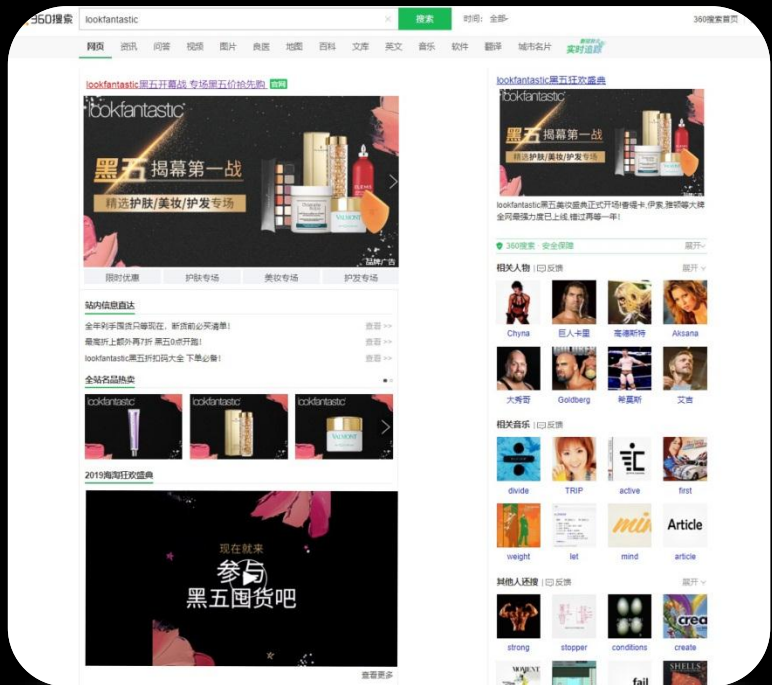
360搜索 lookfantastic × 搜索 时间：全部 360搜索首页

网页 资讯 问答 视频 图片 良医 地图 百科 文库 英文 音乐 软件 翻译 城市名片 实时追踪

lookfantastic黑五开幕战 专场黑五价抢先购 官网

lookfantastic

黑五 揭幕第一战

精选护肤/美妆/护发专场

品牌广告

限时优惠 护肤专场 美妆专场 护发专场

站内信息直达

全年剁手囤货只等现在，新货前必买清单！ 查看 >>

晨指折上都外再7折 黑五0点开抢！ 查看 >>

lookfantastic黑五折扣码大全 下单必备！ 查看 >>

全站名品热卖

lookfantastic lookfantastic lookfantastic

2019海淘狂欢盛典

现在就来

参与

黑五囤货吧

查看更多

lookfantastic黑五狂欢盛典

lookfantastic

黑五 揭幕第一战

精选护肤/美妆/护发专场

lookfantastic黑五美妆盛典正式开场!香缇卡,伊索,雅顿等大牌全网最强力度已上线,错过再等一年!

360搜索 安全保障 展开

相关人物 反馈 展开

Chyna 巨人卡里 高德斯特 Aksana

大秀哥 Goldberg 希莫斯 艾吉

相关音乐 反馈

divide TRIP active first

weight let mind article

其他人还搜 反馈 展开

strong stopper conditions create

fail